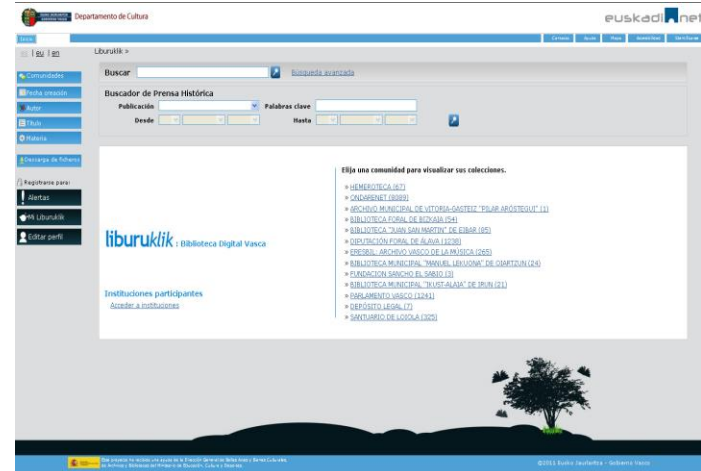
Departamento de Cultura

euskadi.net

Inicio

Contacto | Ayuda | Mapa | Identificarse | Darte de alta

| eu | en

Liburuklik >

Comunidades
Fecha creación
Autor
Título
Materia

Descarga de ficheros

Regístrate para:

Alertas

Mi Liburuklik

Editar perfil

Buscar

Búsqueda avanzada

Buscador de Prensa Histórica

Publicación

Palabras clave

Desde

Hasta

liburuklik : Biblioteca Digital Vasca

Instituciones participantes

Acceder a instituciones

Elija una comunidad para visualizar sus colecciones.

» HEMEROTECA (67)
» ONDARENET (8089)
» ARCHIVO MUNICIPAL DE VITORIA-GASTEIZ "PILAR ARÓSTEGUI" (1)
» BIBLIOTECA FORAL DE BIZKAIA (54)
» BIBLIOTECA "JUAN SAN MARTIN" DE EIBAR (85)
» DIPUTACIÓN FORAL DE ÁLAVA (1238)
» ERESBIL: ARCHIVO VASCO DE LA MÚSICA (265)
» BIBLIOTECA MUNICIPAL "MANUEL LEKUONA" DE OIARTZUN (24)
» FUNDACION SANCHO EL SABIO (3)
» BIBLIOTECA MUNICIPAL "IKUST-ALAIA" DE IRUN (21)
» PARLAMENTO VASCO (1241)
» DEPÓSITO LEGAL (7)
» SANTUARIO DE LOIOLA (325)

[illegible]

©2011 Eusko Jaurlaritza - Gobierno Vasco